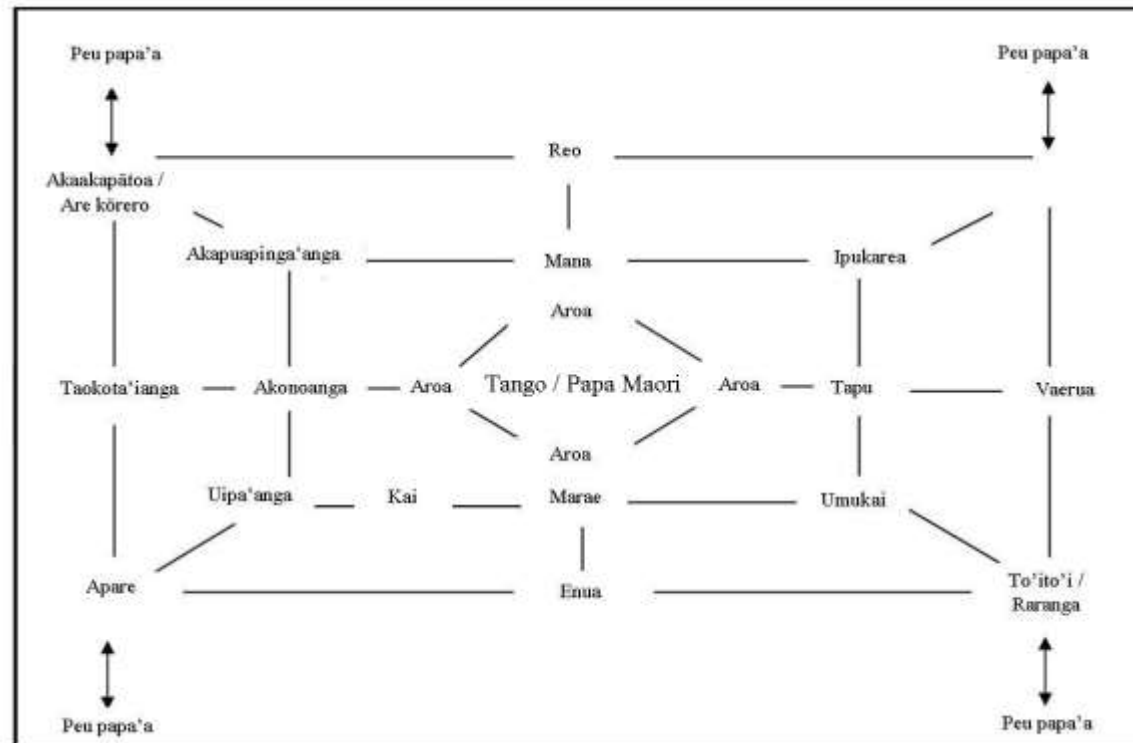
Peu papa'a

Peu papa'a

Reo

Akaakapātoa / Are kōrero

Akapuapinga'anga

Mana

Ipukarea

Aroa

Taokota'ianga

Akonoanga

Aroa

Tango / Papa Maori

Aroa

Tapu

Vaerua

Aroa

Uipa'anga

Kai

Marae

Umukai

Apare

Enua

To'ito'i / Raranga

Peu papa'a

Peu papa'a